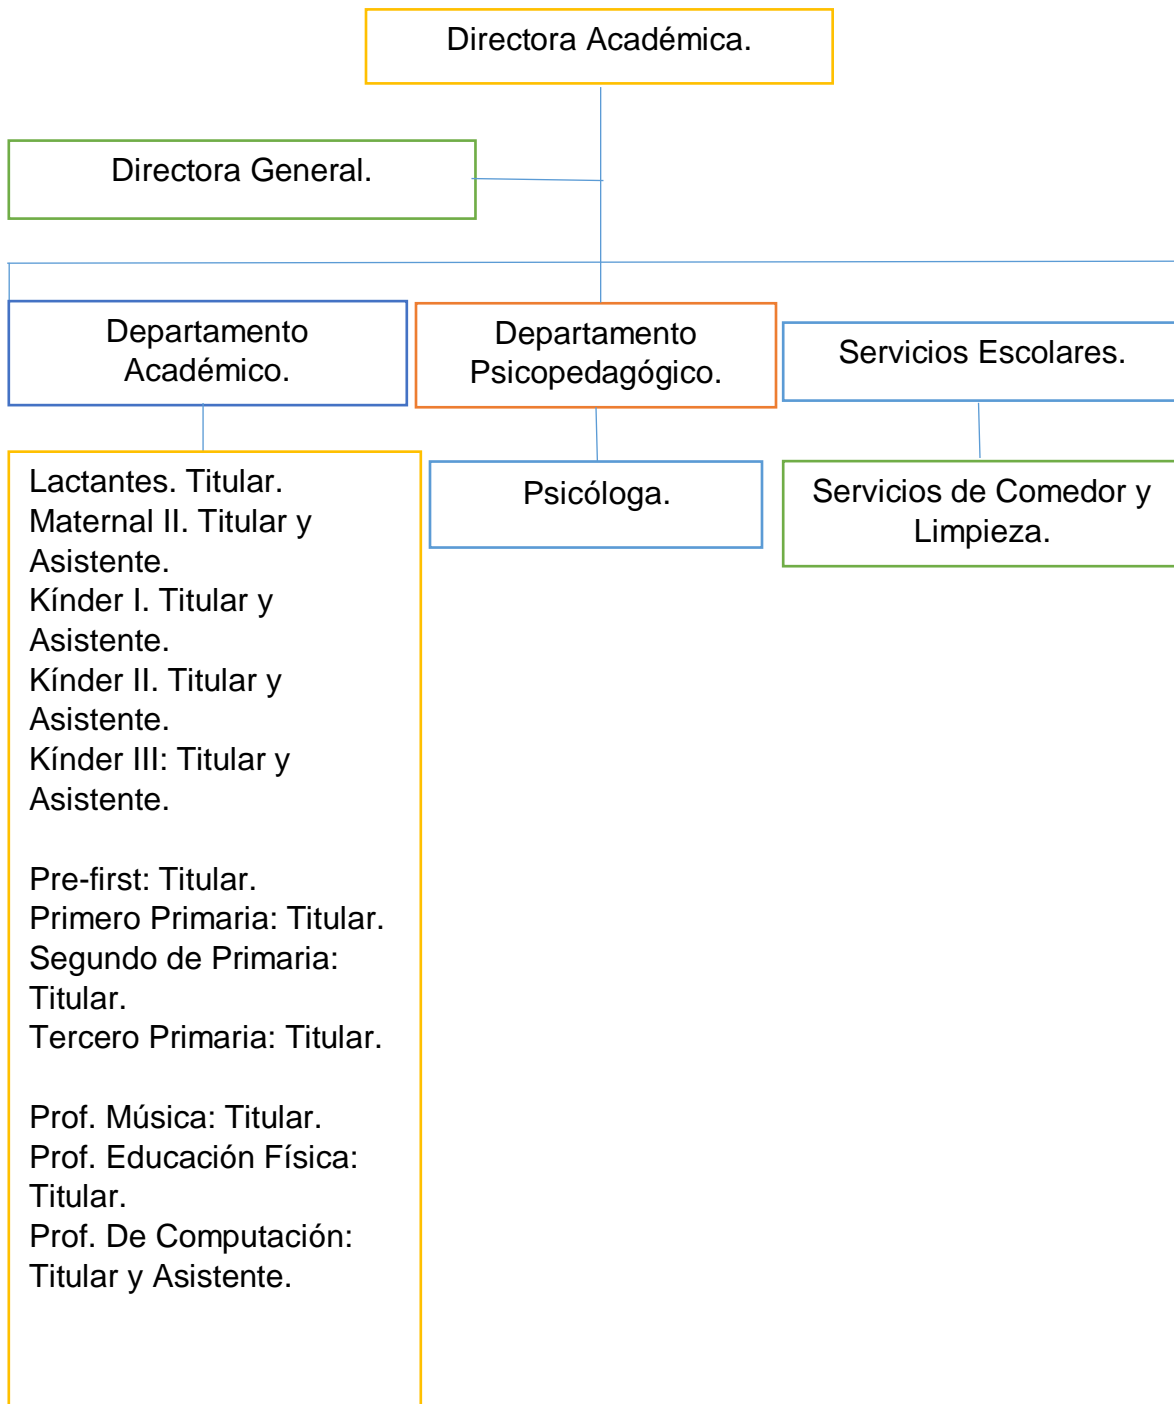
Directora Académica.

Directora General.

Departamento Académico.

Departamento Psicopedagógico.

Servicios Escolares.

Lactantes. Titular.
Maternal II. Titular y Asistente.
Kínder I. Titular y Asistente.
Kínder II. Titular y Asistente.
Kínder III: Titular y Asistente.

Pre-first: Titular.
Primero Primaria: Titular.
Segundo de Primaria: Titular.
Tercero Primaria: Titular.

Prof. Música: Titular.
Prof. Educación Física: Titular.
Prof. De Computación: Titular y Asistente.

Psicóloga.

Servicios de Comedor y Limpieza.